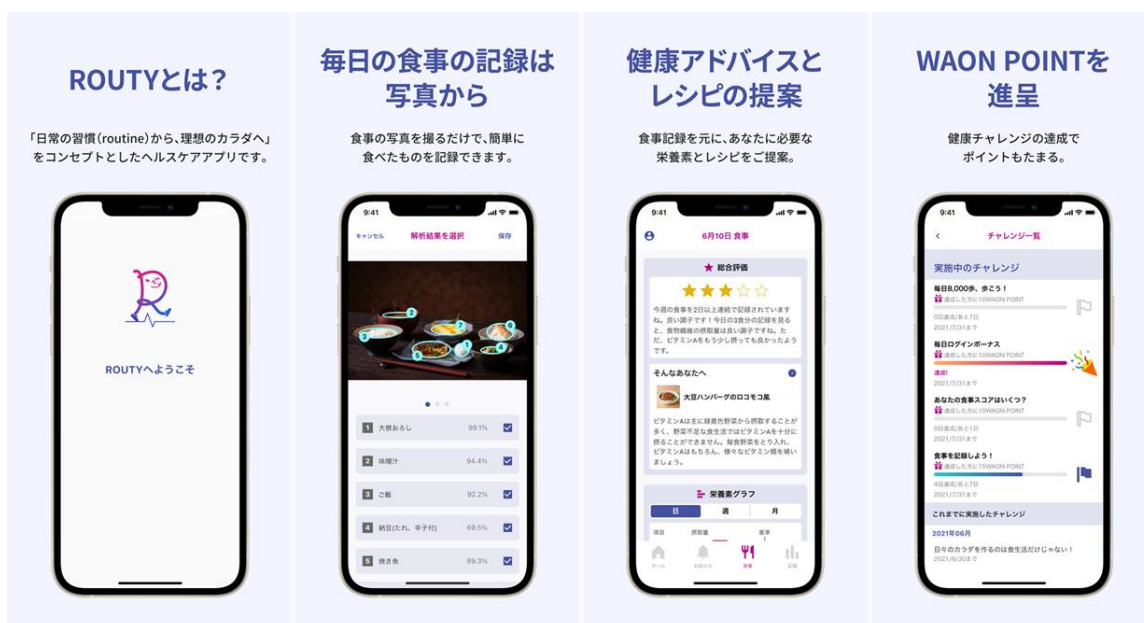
ROUTYとは？

「日常の習慣(routine)から、理想のカラダへ」をコンセプトとしたヘルスケアアプリです。

ROUTYへようこそ

毎日の食事の記録は写真から

食事の写真を撮るだけで、簡単に食べたものを記録できます。

9:41

キャンセル 解析結果を選択 保存

| 1 | 大根おろし | 99.1% |
|---|---|---|
| 2 | 味噌汁 | 94.4% |
| 3 | ご飯 | 92.2% |
| 4 | 納豆(たれ、辛子付) | 69.5% |
| 5 | 焼き魚 | 69.3% |

健康アドバイスとレシピの提案

食事記録を元に、あなたに必要な栄養素とレシピをご提案。

9:41

6月10日 食事

総合評価

今週の食事を2日以上連続で記録されていますね。良い調子です！今日の3食分の記録を見ると、食物繊維の摂取量は良い調子ですね。ただ、ビタミンAをもう少し摂っても良かったようです。

そんなあなたへ

大豆ハンバーグのロコモコ風

ビタミンAは主に緑黄色野菜から摂取することが多く、野菜不足な食生活ではビタミンAを十分に摂ることができません。毎食野菜をとり入れ、ビタミンAはもちろん、様々なビタミン類を補いましょう。

栄養素グラフ

日 週 月

項目 摂取量 基準

ホーム お知らせ 食事 記録

WAON POINTを進呈

健康チャレンジの達成でポイントもたまる。

9:41

チャレンジ一覧

実施中のチャレンジ

毎日8,000歩、歩こう！
達成した方に10WAON POINT
0日達成/あと7日
2021/7/31まで

毎日ログインボーナス
達成した方に10WAON POINT
達成
2021/7/31まで

あなたの食事スコアはいくつ？
達成した方に10WAON POINT
0回達成/あと1日
2021/7/31まで

食事を記録しよう！
達成した方に15WAON POINT
4日達成/あと3日
2021/7/31まで

これまでに実施したチャレンジ

2021年06月

日々のカラダを作るのは食生活だけじゃない！
2021/6/30まで